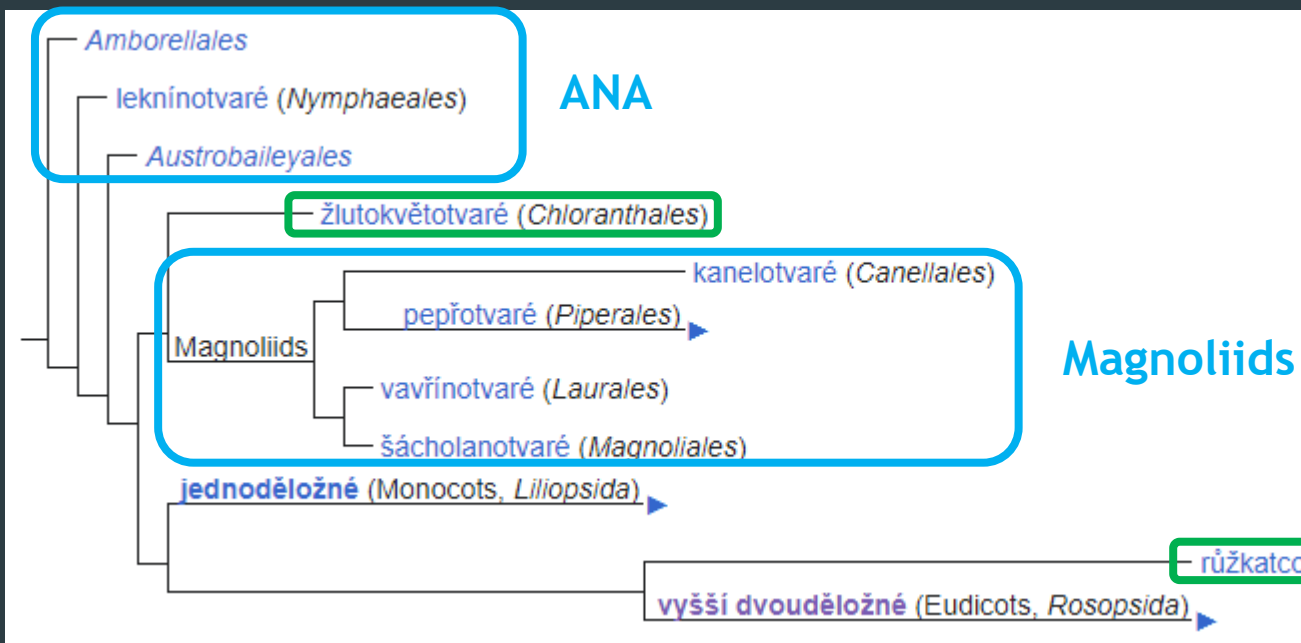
Amborellales
leknínotvaré (Nymphaeales)
Austrobaileyales
ANA
žlutokvětotvaré (Chloranthales)
kanelotvaré (Canellales)
pepřotvaré (Piperales)
Magnoliids
Magnoliids
vavřínotvaré (Laurales)
šácholanotvaré (Magnoliales)
jednoděložné (Monocots, Liliopsida)
růžkatc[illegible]
vyšší dvouděložné (Eudicots, Rosopsida)